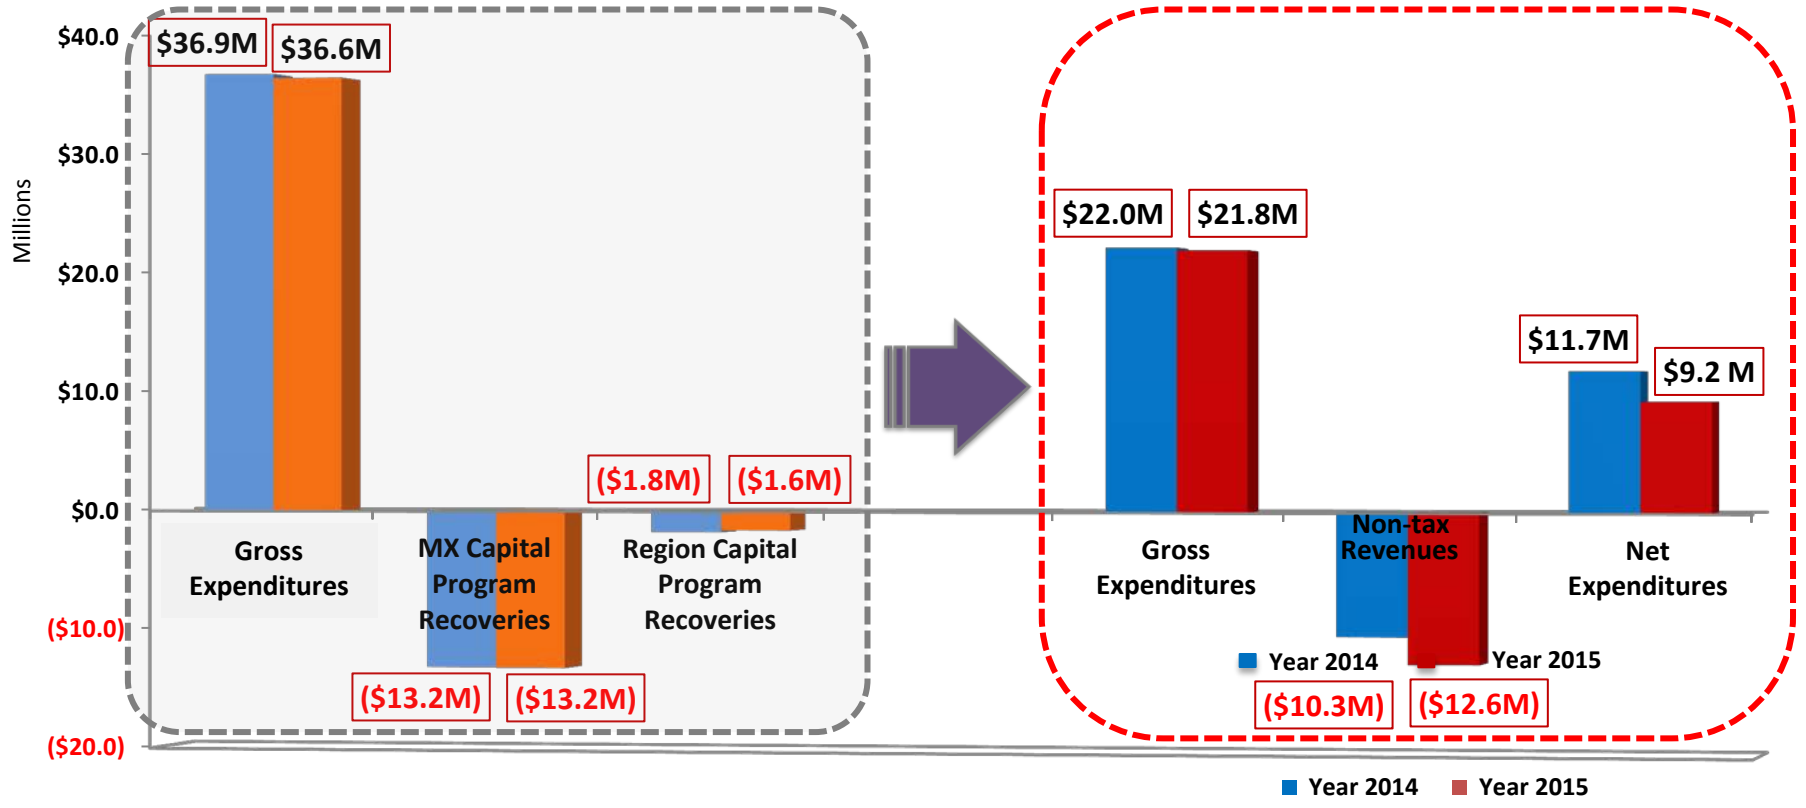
Millions

$40.0
$30.0
$20.0
$10.0
$0.0
($10.0)
($20.0)

$36.9M
$36.6M

($1.8M)
($1.6M)

Gross Expenditures

MX Capital Program Recoveries

Region Capital Program Recoveries

($13.2M)
($13.2M)

$22.0M
$21.8M

$11.7M
$9.2 M

Gross Expenditures

Non-tax Revenues

Net Expenditures

Year 2014
Year 2015

($10.3M)
($12.6M)

Year 2014
Year 2015